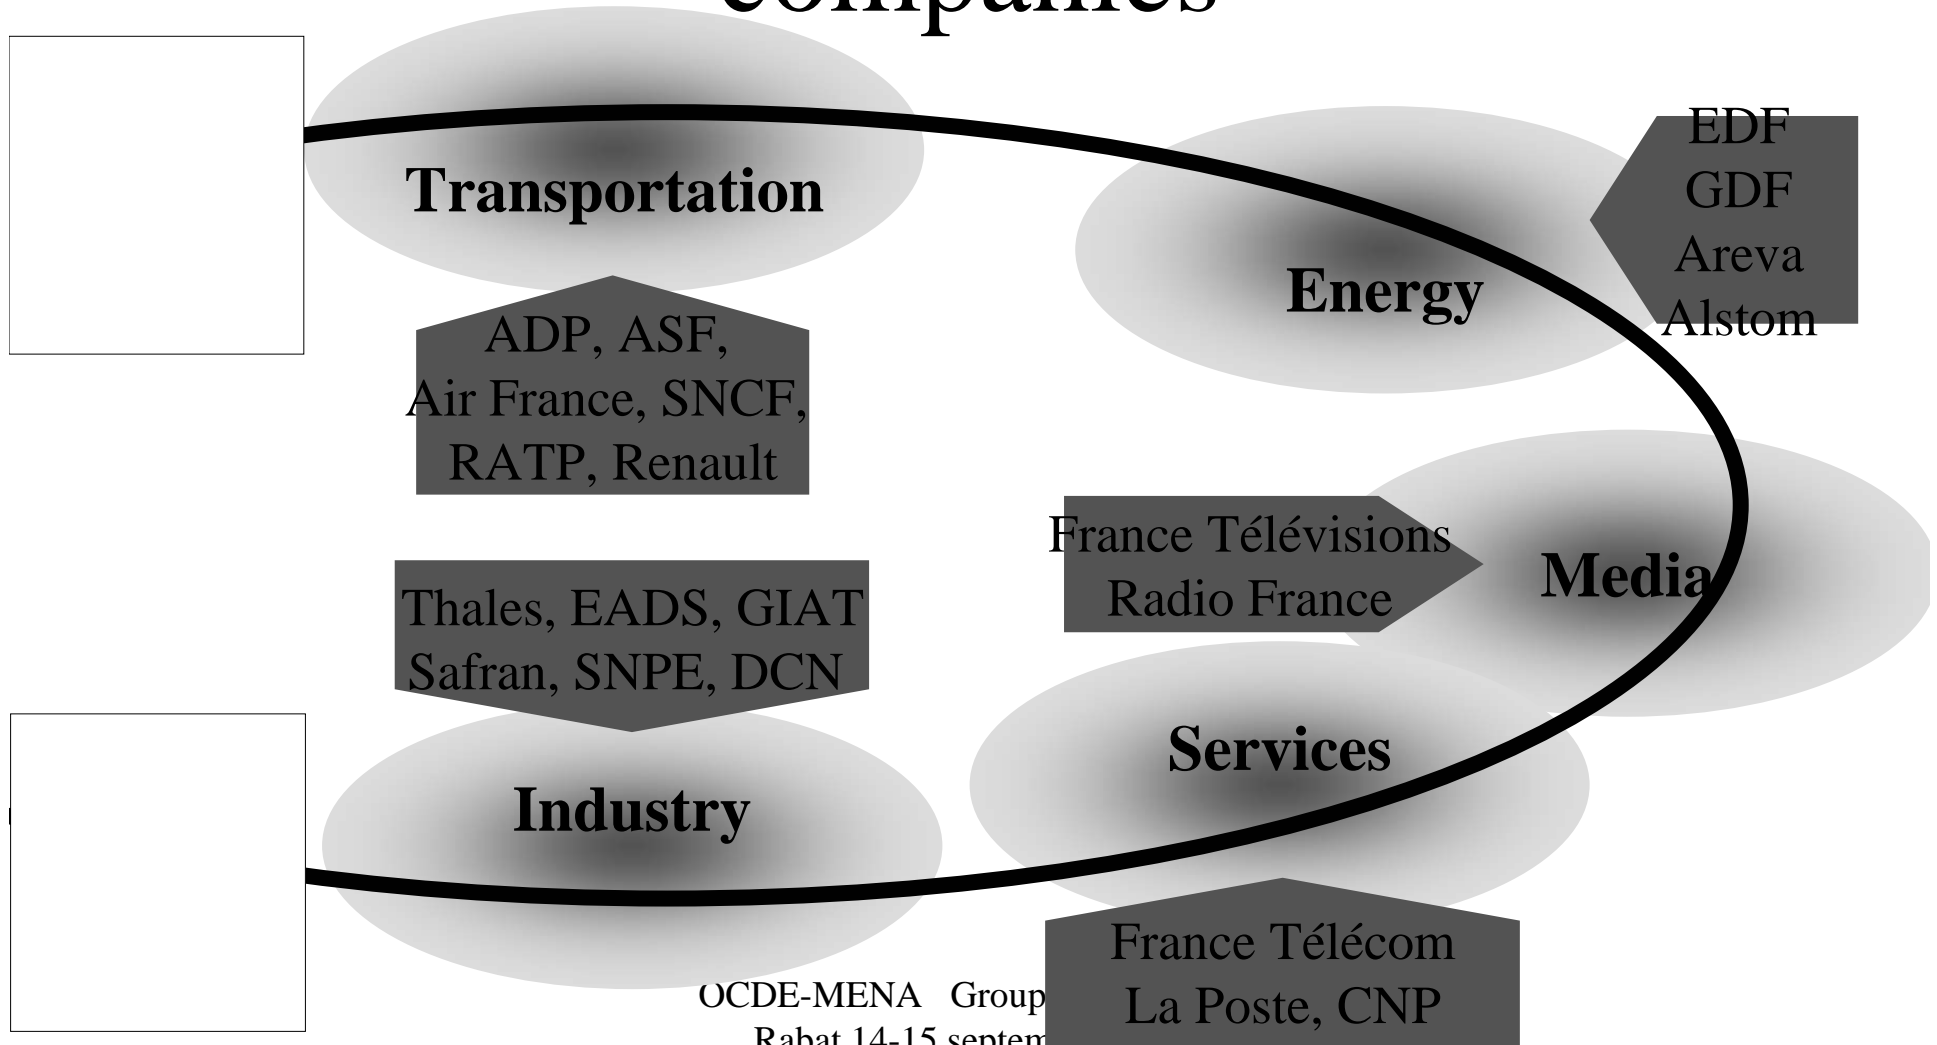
companies

Transportation

ADP, ASF, Air France, SNCF, RATP, Renault

Energy

EDF
GDF
Areva
Alstom

France Télévisions
Radio France

Media

Thales, EADS, GIAT
Safran, SNPE, DCN

Industry

Services

France Télécom
La Poste, CNP

OCDE-MENA Group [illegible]
Rabat 14-15 septem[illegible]